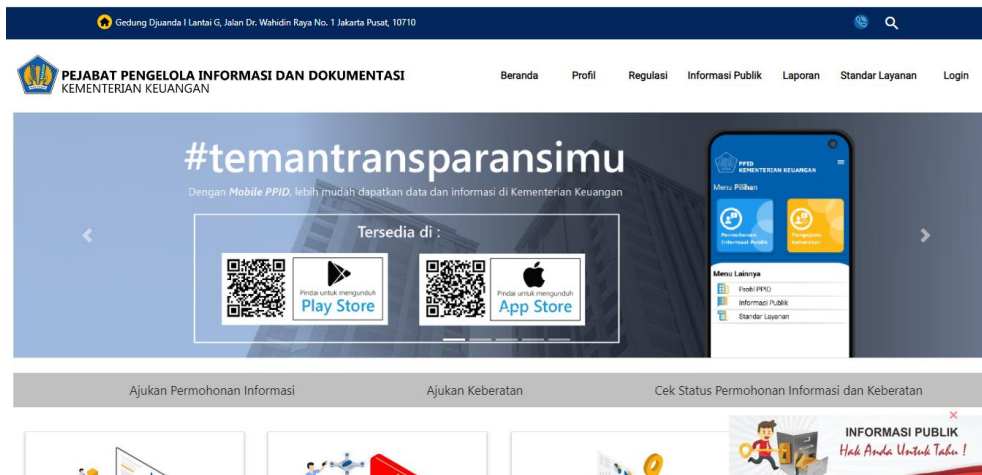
Gedung Djuanda I Lantai G, Jalan Dr. Wahidin Raya No. 1 Jakarta Pusat, 10710

PEJABAT PENGELOLA INFORMASI DAN DOKUMENTASI
KEMENTERIAN KEUANGAN

Beranda Profil Regulasi Informasi Publik Laporan Standar Layanan Login

#temantransparansimu

Dengan Mobile PPID, lebih mudah dapatkan data dan informasi di Kementerian Keuangan

Tersedia di :

Pindai untuk mengunduh
Play Store

Pindai untuk mengunduh
App Store

PPID
KEMENTERIAN KEUANGAN

Menu Pilihan

Permohonan Informasi Publik

Pengajuan Keberatan

Menu Lainnya

Profil PPID

Informasi Publik

Standar Layanan

Ajukan Permohonan Informasi Ajukan Keberatan Cek Status Permohonan Informasi dan Keberatan

INFORMASI PUBLIK
Hak Anda Untuk Tahu !